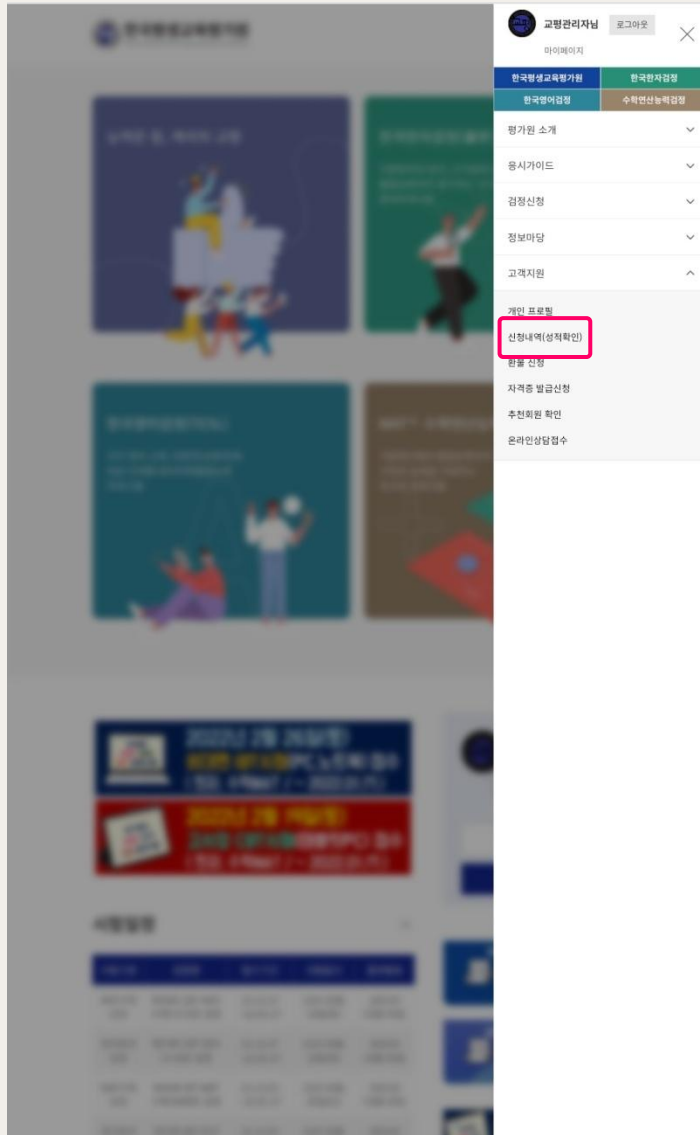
교평관리자님
로그아웃
마이페이지
한국평생교육평가원
한국한자검정
한국영어검정
수학연산능력검정
평가원 소개
응시가이드
검정신청
정보마당
고객지원
개인 프로필
신청내역(성적확인)
환불 신청
자격증 발급신청
추천회원 확인
온라인상담접수